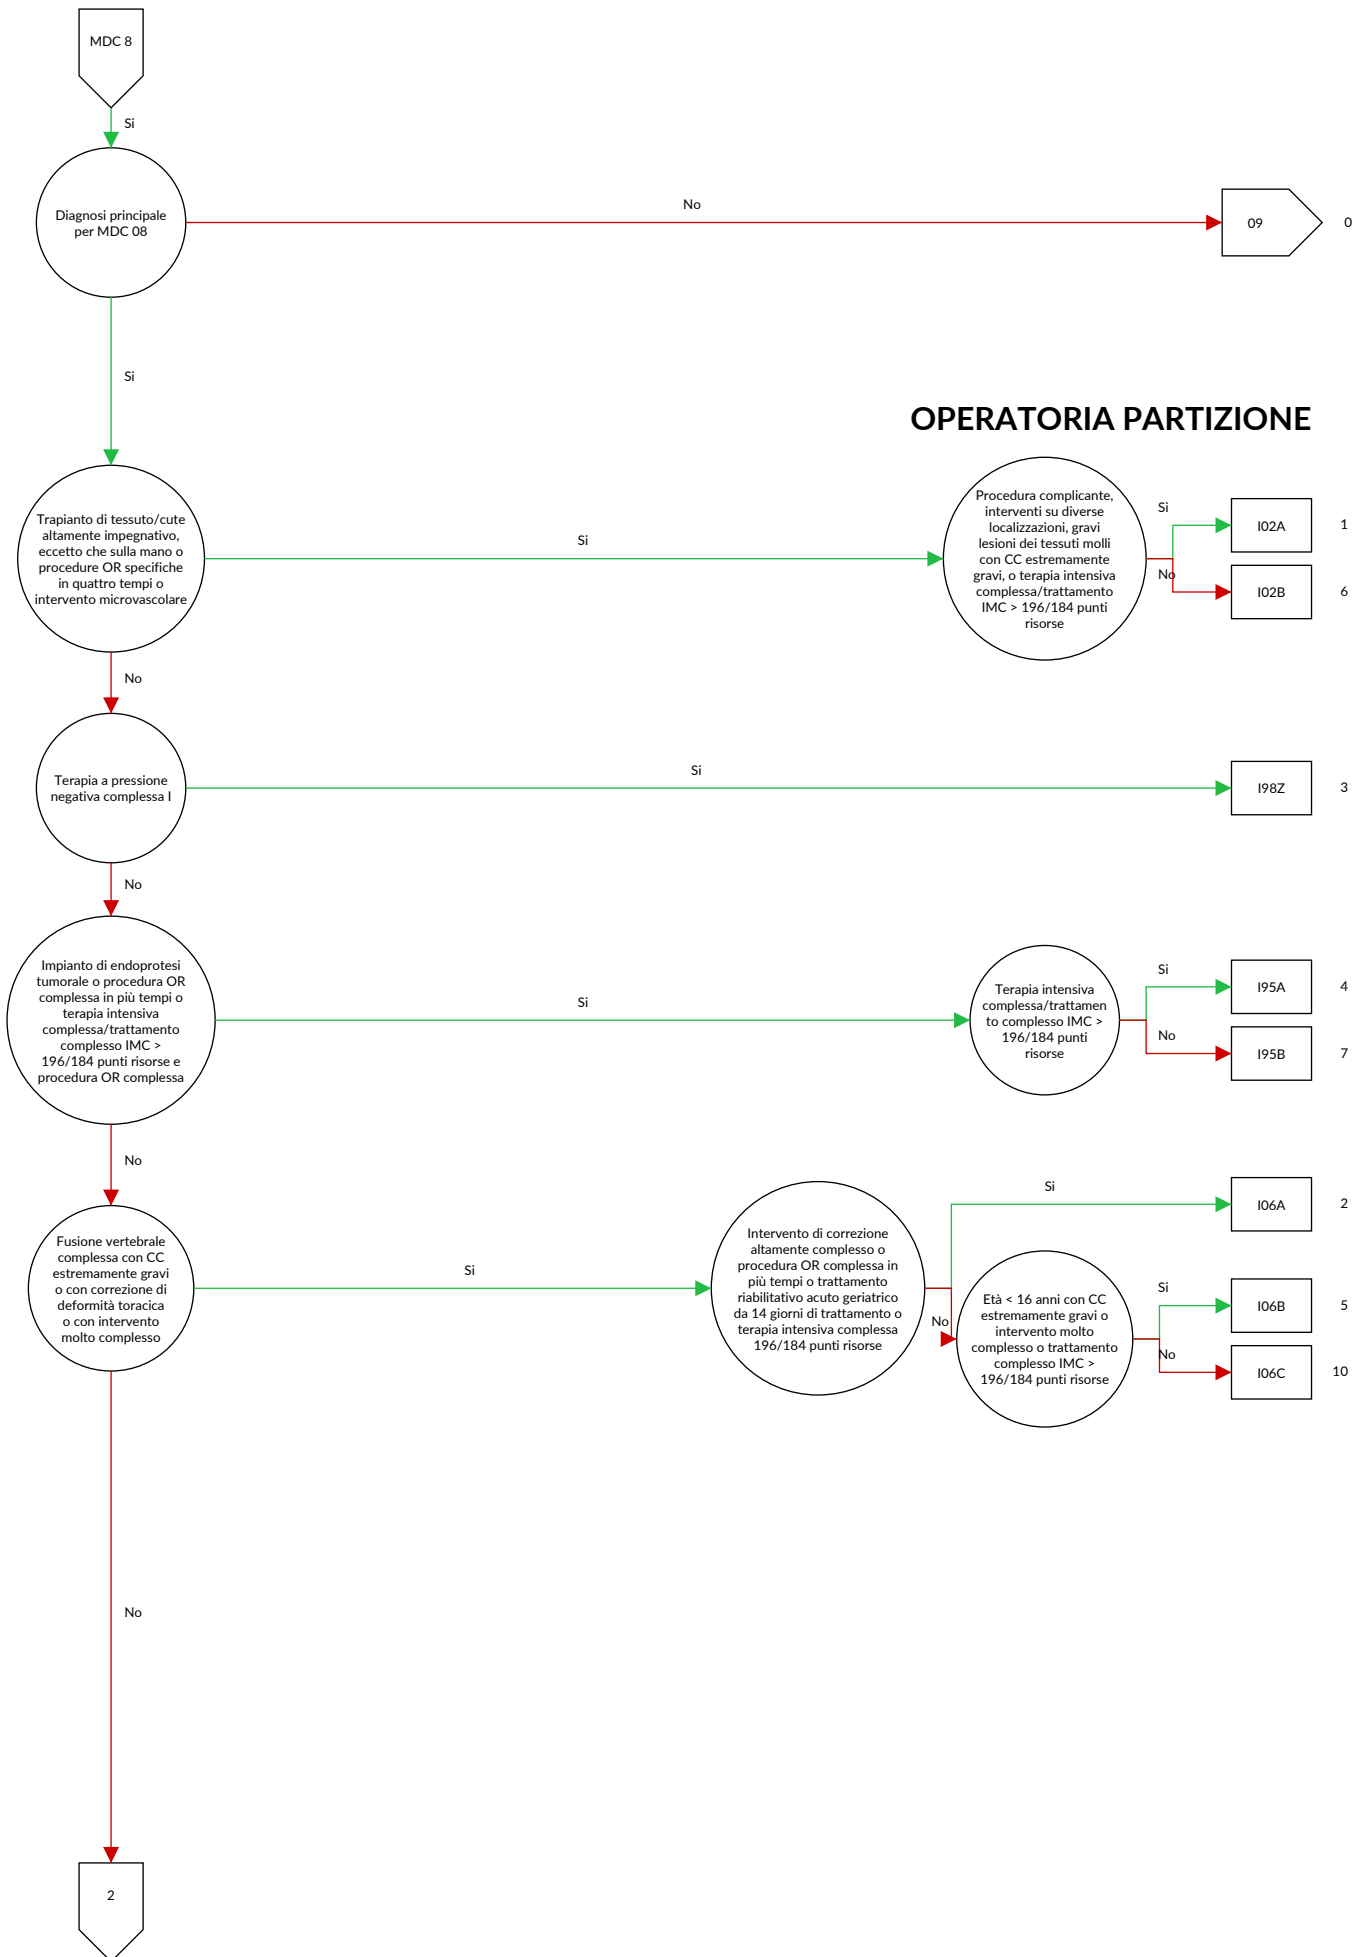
MDC 8

Si

Diagnosi principale per MDC 08

No

09

0

Si

OPERATORIA PARTIZIONE

Trapianto di tessuto/cute altamente impegnativo, eccetto che sulla mano o procedure OR specifiche in quattro tempi o intervento microvascolare

Si

Procedura complicante, interventi su diverse localizzazioni, gravi lesioni dei tessuti molli con CC estremamente gravi, o terapia intensiva complessa/trattamento IMC > 196/184 punti risorse

Si

I02A

1

No

I02B

6

No

Terapia a pressione negativa complessa I

Si

I98Z

3

No

Impianto di endoprotesi tumorale o procedura OR complessa in più tempi o terapia intensiva complessa/trattamento complesso IMC > 196/184 punti risorse e procedura OR complessa

Si

Terapia intensiva complessa/trattamento complesso IMC > 196/184 punti risorse

Si

I95A

4

No

I95B

7

No

Fusione vertebrale complessa con CC estremamente gravi o con correzione di deformità toracica o con intervento molto complesso

Si

Intervento di correzione altamente complesso o procedura OR complessa in più tempi o trattamento riabilitativo acuto geriatrico da 14 giorni di trattamento o terapia intensiva complessa 196/184 punti risorse

Si

I06A

2

No

Età < 16 anni con CC estremamente gravi o intervento molto complesso o trattamento complesso IMC > 196/184 punti risorse

Si

I06B

5

No

I06C

10

No

2